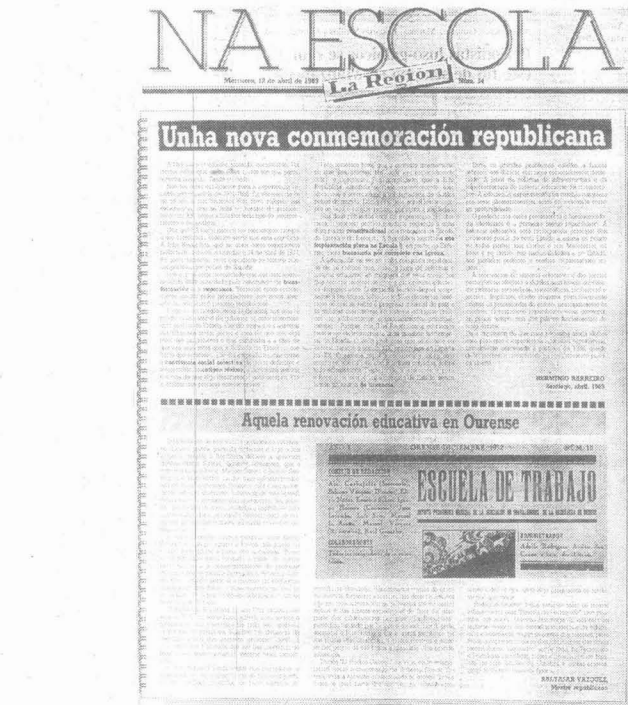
NA ESCOLA

Mércores, 12 de abril de 1989

La Region

Núm. 34

Unha nova conmemoración republicana

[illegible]

BERNINDO BERREIRO
Santiago, abril, 1989

Aquela renovación educativa en Ourense

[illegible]

ESCUELA DE TRABAJO

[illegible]

BALTASAR VÁZQUEZ
Mestre republicano